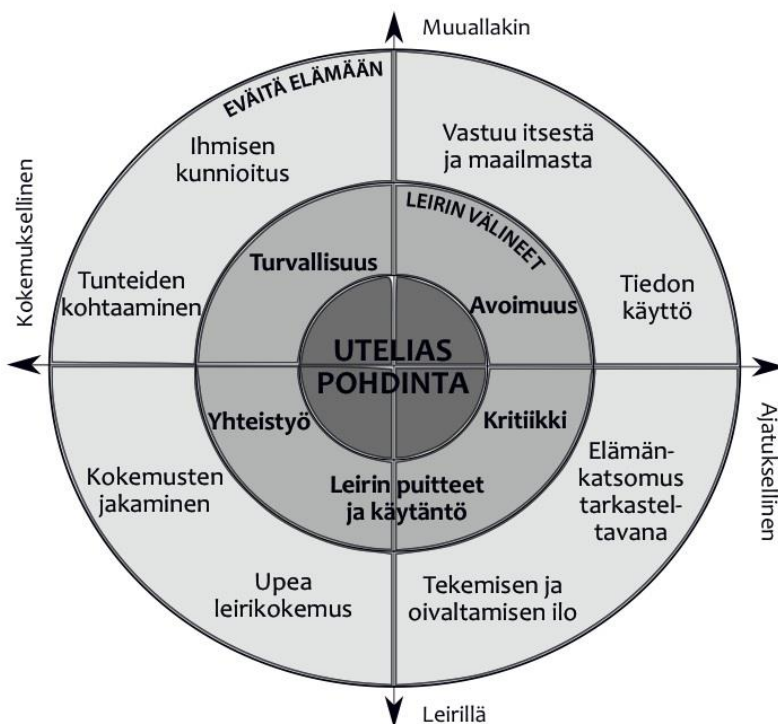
Muuallakin

EVÄITÄ ELÄMÄÄN

Ihmisen kunnioitus

Vastuu itsestä ja maailmasta

Kokemuksellinen

LEIRIN VÄLINEET

Turvallisuus

Tunteiden kohtaaminen

Avoimuus

Tiedon käyttö

UTELIAS POHDINTA

Yhteistyö

Kritiikki

Ajatuksellinen

Kokemusten jakaminen

Leirin puitteet ja käytäntö

Elämänkatsomus tarkasteltavana

Upea leirikokemus

Tekemisen ja oivaltamisen ilo

Leirillä